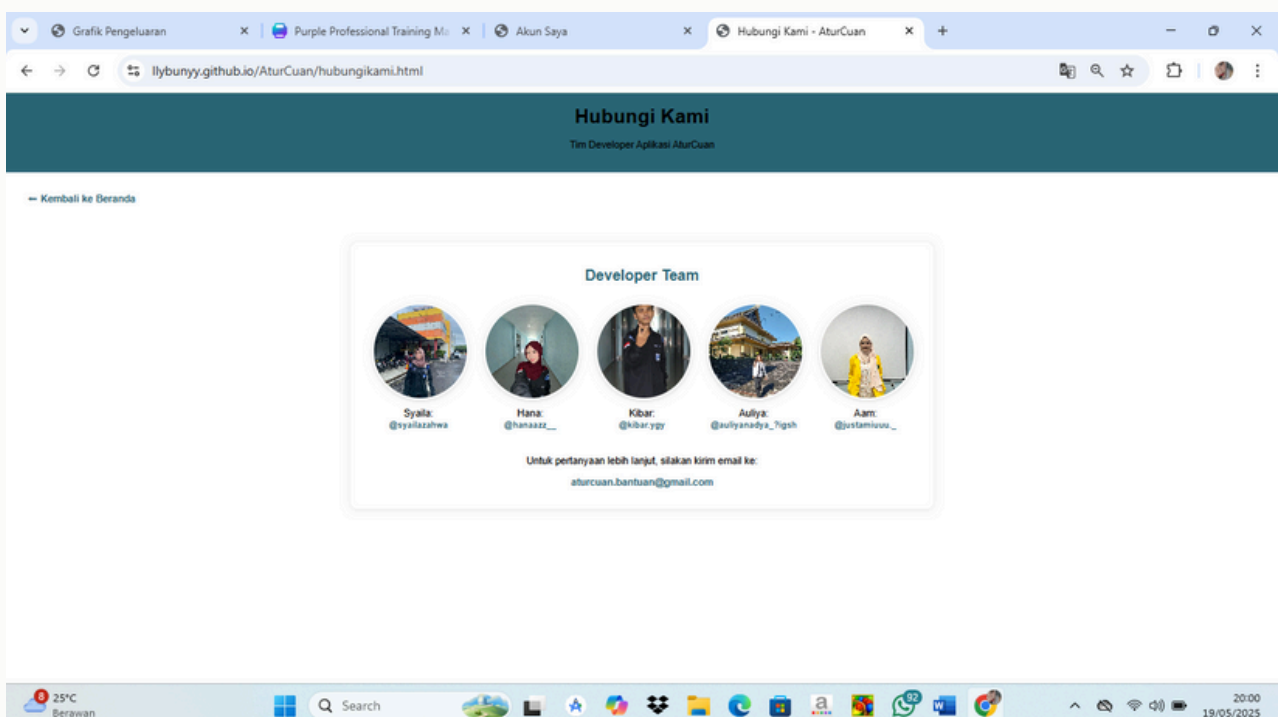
Grafik Pengeluaran
Purple Professional Training Ma
Akun Saya
Hubungi Kami - AturCuan
llybunyy.github.io/AturCuan/hubungikami.html

Hubungi Kami

Tim Developer Aplikasi AturCuan

← Kembali ke Beranda

Developer Team

Syaila:
@syailazahwa

Hana:
@hanaazz__

Kibar:
@kibar.ygy

Auliya:
@auliyanadya_?igsh

Aam:
@justamiuuu._

Untuk pertanyaan lebih lanjut, silakan kirim email ke:
aturcuan.bantuan@gmail.com

8
25°C
Berawan
Search
92
20:00
19/05/2025